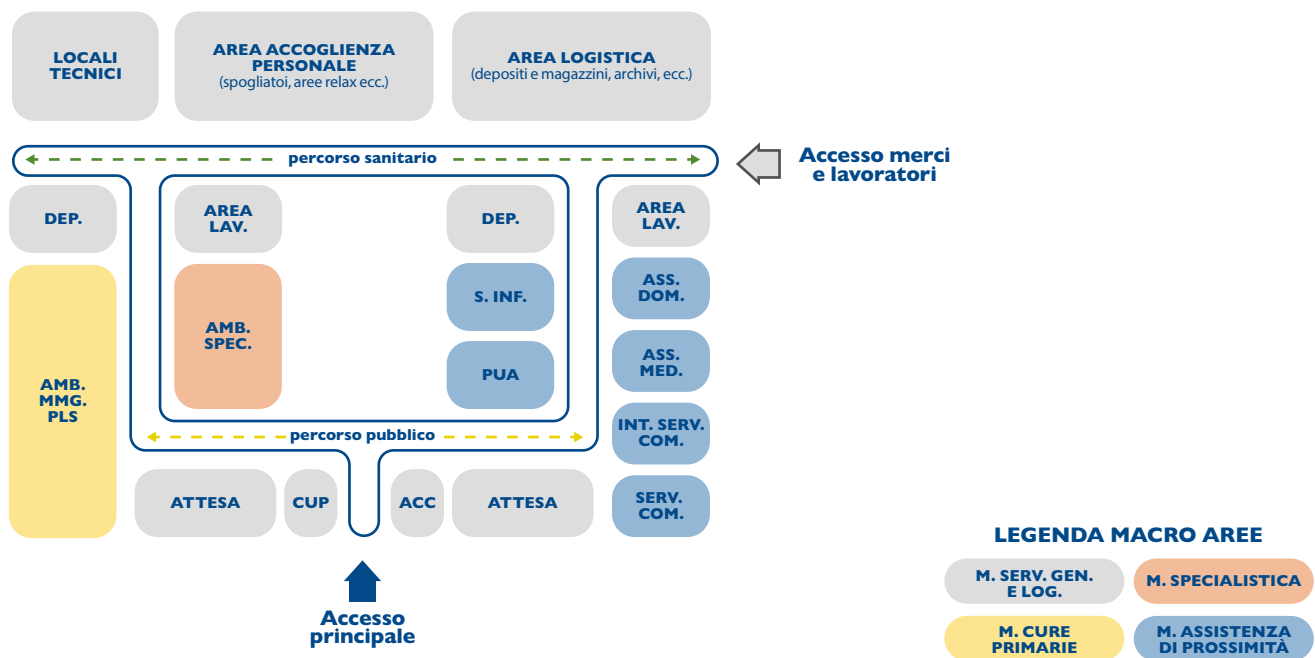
LOCALI TECNICI

AREA ACCOGLIENZA PERSONALE
(spogliatoi, aree relax ecc.)

AREA LOGISTICA
(depositi e magazzini, archivi, ecc.)

percorso sanitario

Accesso merci e lavoratori

DEP.

AREA LAV.

DEP.

AREA LAV.

AMB. SPEC.

S. INF.

ASS. DOM.

AMB. MMG. PLS

PUA

ASS. MED.

percorso pubblico

INT. SERV. COM.

ATTESA

CUP

ACC

ATTESA

SERV. COM.

Accesso principale

LEGENDA MACRO AREE

M. SERV. GEN. E LOG.

M. SPECIALISTICA

M. CURE PRIMARIE

M. ASSISTENZA DI PROSSIMITÀ